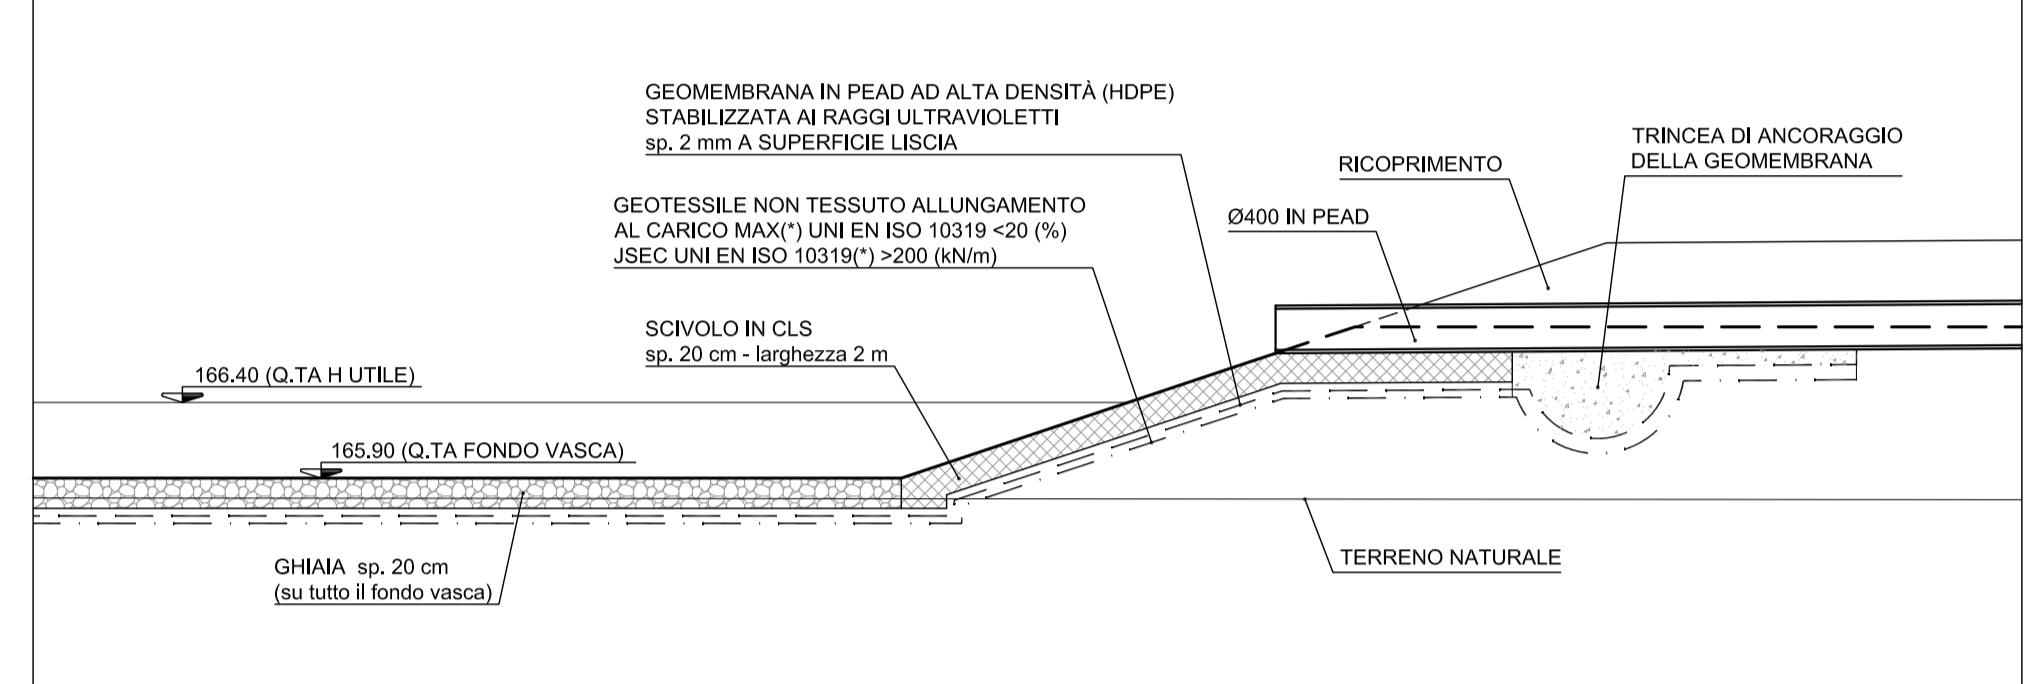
GEOMEMBRANA IN PEAD AD ALTA DENSITÀ (HDPE)
STABILIZZATA AI RAGGI ULTRAVIOLETTI
sp. 2 mm A SUPERFICIE LISCIA

TRINCEA DI ANCORAGGIO
DELLA GEOMEMBRANA

RICOPRIMENTO

GEOTESSILE NON TESSUTO ALLUNGAMENTO
AL CARICO MAX(*) UNI EN ISO 10319 <20 (%)
JSEC UNI EN ISO 10319(*) >200 (kN/m)

Ø400 IN PEAD

SCIVOLO IN CLS
sp. 20 cm - larghezza 2 m

166.40 (Q.TA H UTILE)

165.90 (Q.TA FONDO VASCA)

TERRENO NATURALE

GHIAIA sp. 20 cm
(su tutto il fondo vasca)